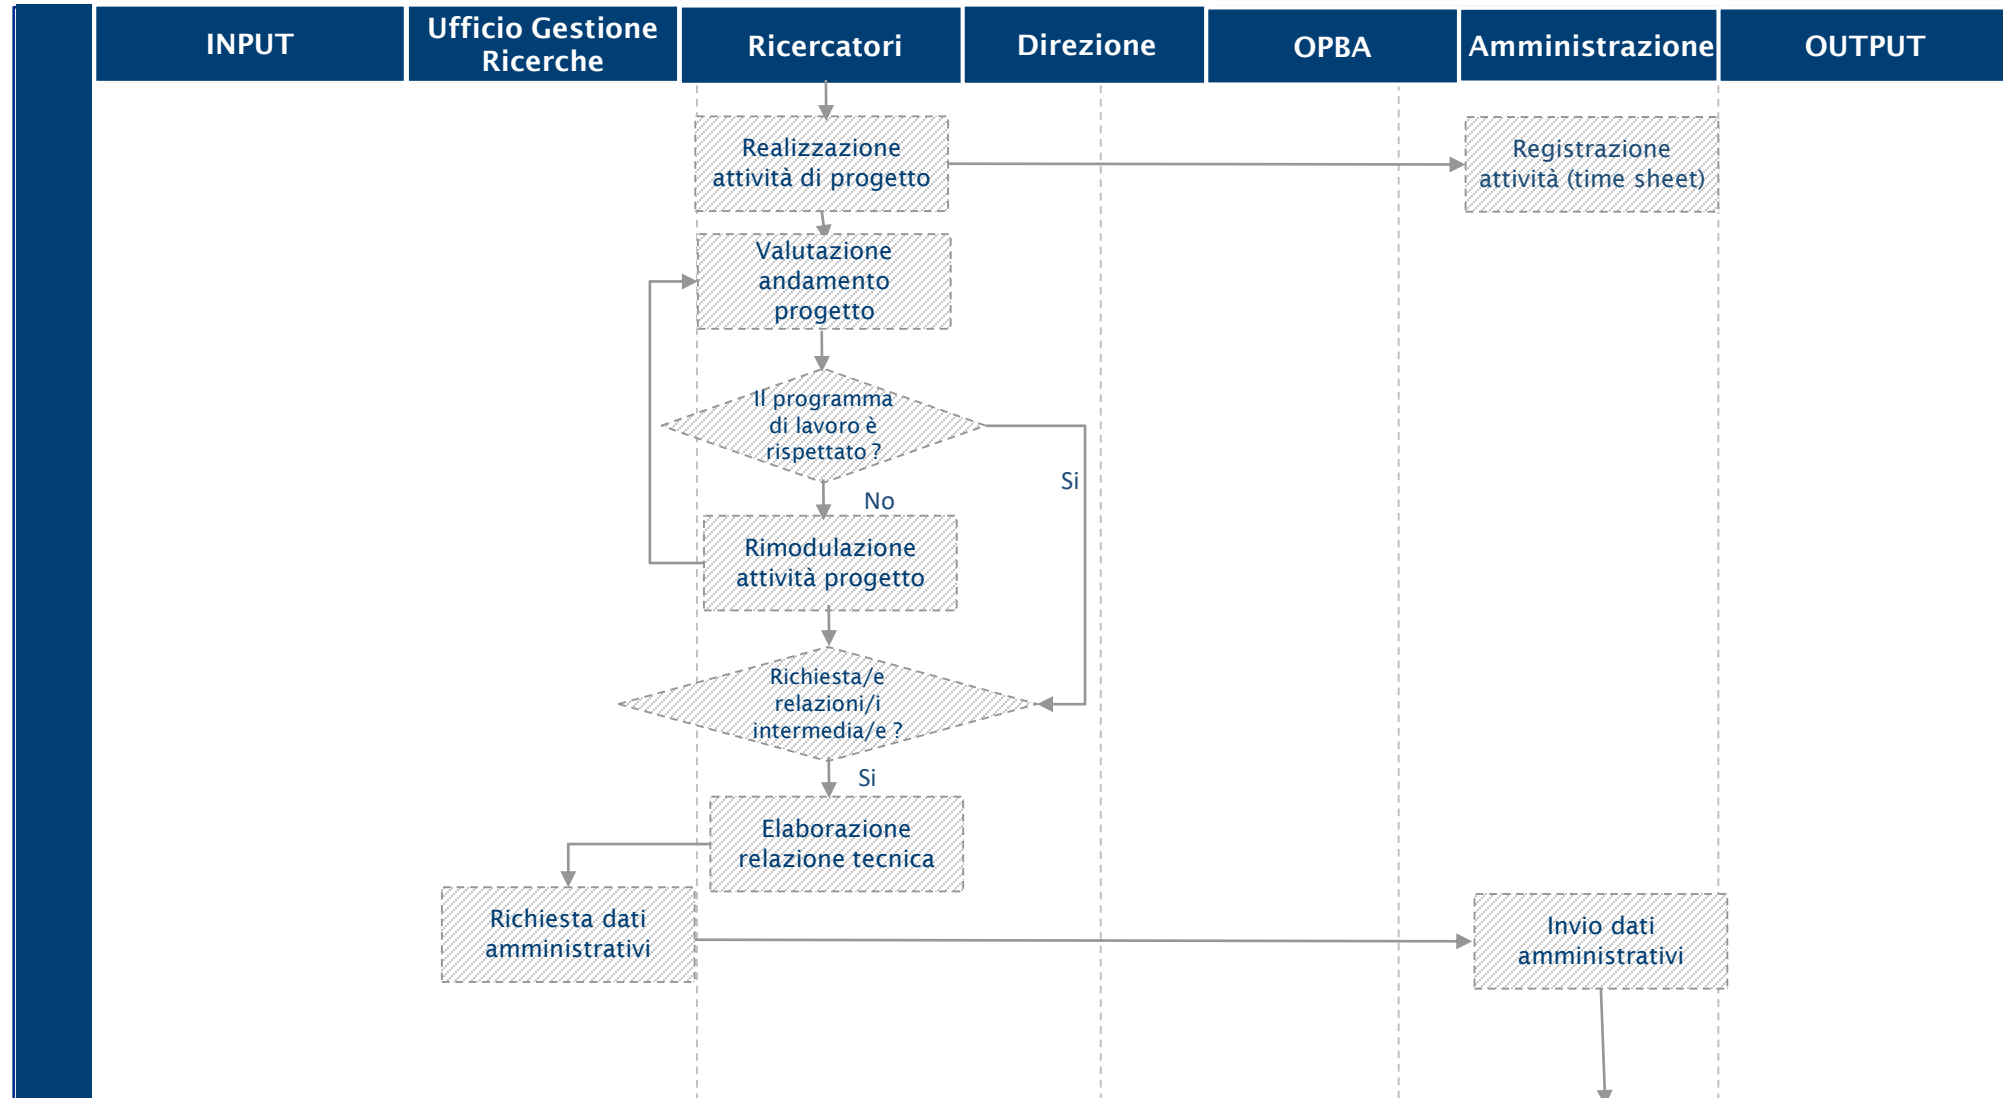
| INPUT | Ufficio Gestione Ricerche | Ricercatori | Direzione | OPBA | Amministrazione | OUTPUT |
|---|---|---|---|---|---|---|

Realizzazione attività di progetto

Registrazione attività (time sheet)

Valutazione andamento progetto

Il programma di lavoro è rispettato ?

No

Si

Rimodulazione attività progetto

Richiesta/e relazioni/i intermedia/e ?

Si

Elaborazione relazione tecnica

Richiesta dati amministrativi

Invio dati amministrativi